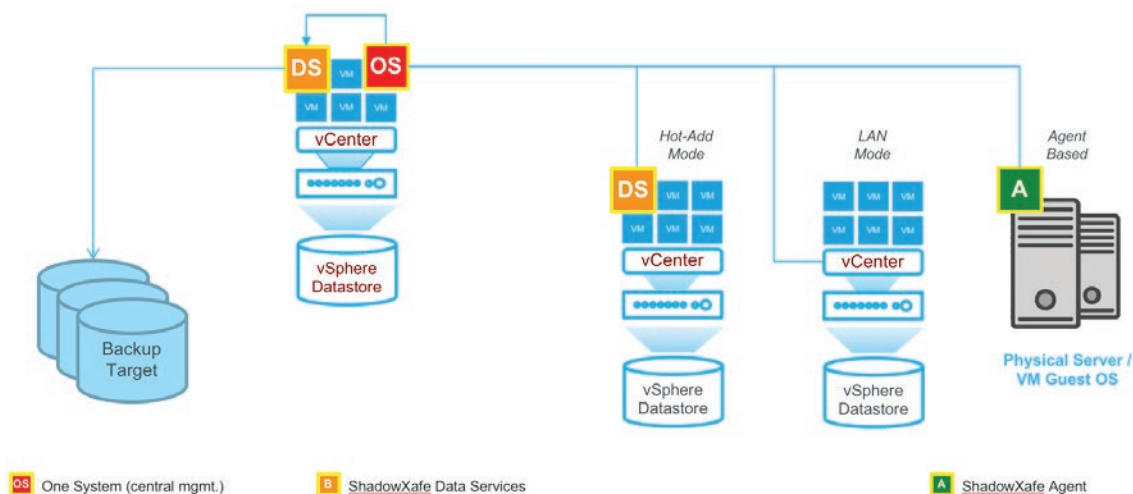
DS
VM
OS
VM
VM
VM
vCenter
vSphere Datastore

Backup Target

Hot-Add Mode
DS
VM
VM
VM
VM
VM
vCenter
vSphere Datastore

LAN Mode
VM
VM
VM
VM
VM
VM
vCenter
vSphere Datastore

Agent Based
A
Physical Server / VM Guest OS

OS One System (central mgmt.)
B ShadowXafe Data Services
A ShadowXafe Agent